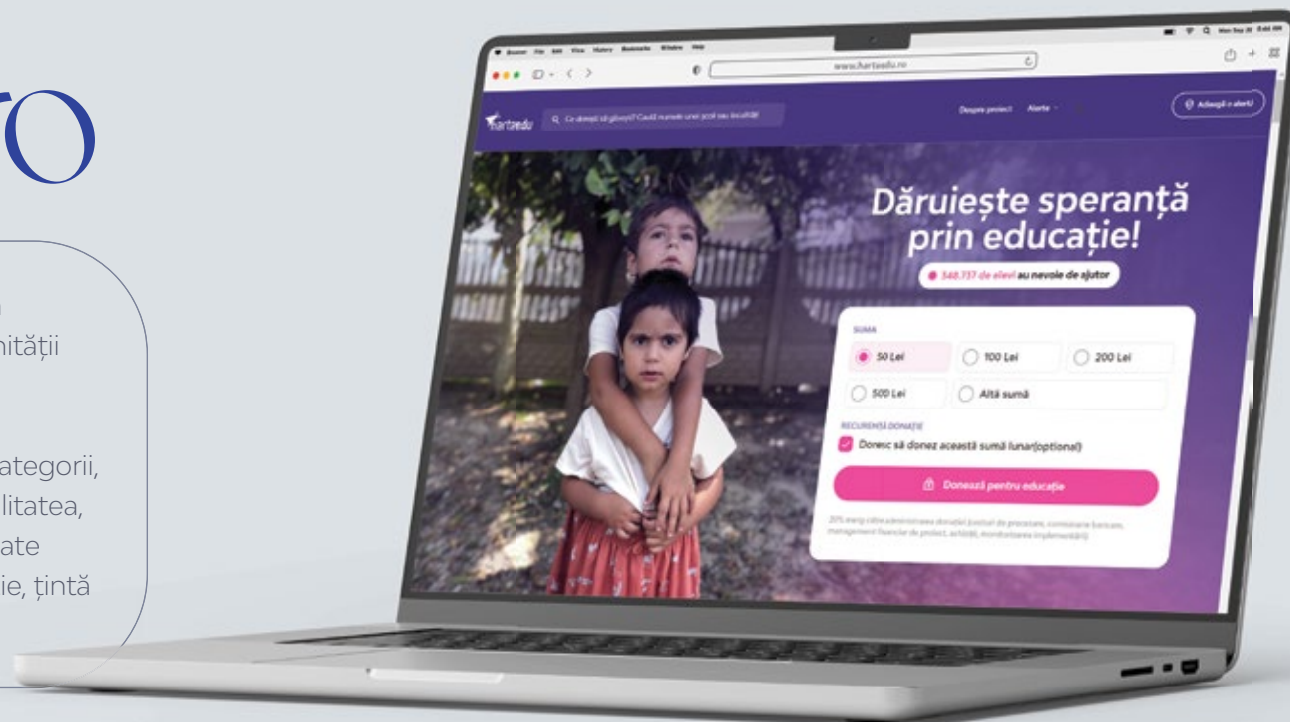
ro

nității

ategorii,
litatea,
ate
ie, țintă

www.hartaedu.ro

hartaedu

Q Ce dorești să găsești? Caută numele unei școli sau localități

Despre proiect Alerte

Adaugă o alertă

Dăruiește speranță prin educație!

348.737 de elevi au nevoie de ajutor

SUMA

50 Lei

100 Lei

200 Lei

500 Lei

Altă sumă

RECURENȚĂ DONAȚIE

Doresc să donez această sumă lunar(opțional)

Donează pentru educație

20% merg către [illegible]